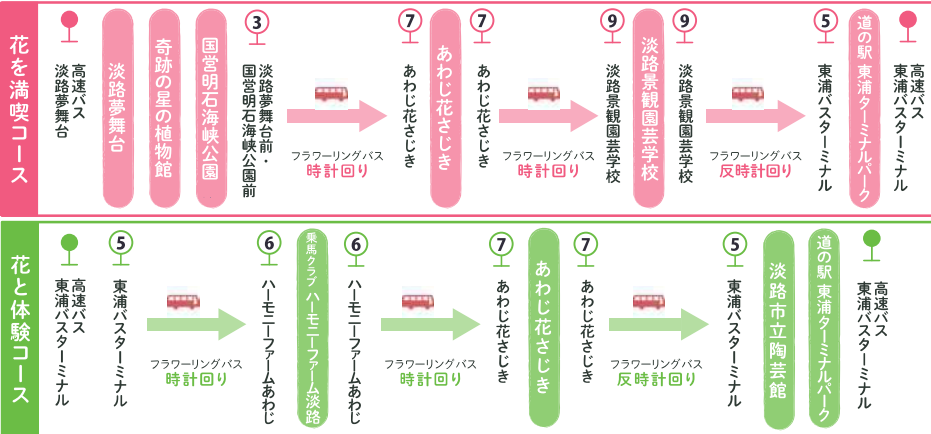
花を満喫コース

高速バス 淡路夢舞台

淡路夢舞台

奇跡の星の植物館

国営明石海峡公園

3 淡路夢舞台前・国営明石海峡公園前

フラワーリングバス 時計回り

7 あわじ花さじき

あわじ花さじき

7 あわじ花さじき

フラワーリングバス 時計回り

9 淡路景観園芸学校

淡路景観園芸学校

9 淡路景観園芸学校

フラワーリングバス 反時計回り

5 東浦バスターミナル

道の駅 東浦ターミナルパーク

高速バス 東浦バスターミナル

花と体験コース

高速バス 東浦バスターミナル

5 東浦バスターミナル

フラワーリングバス 時計回り

6 ハーモニーファームあわじ

乗馬クラブ ハーモニーファーム淡路

6 ハーモニーファームあわじ

フラワーリングバス 時計回り

7 あわじ花さじき

あわじ花さじき

7 あわじ花さじき

フラワーリングバス 反時計回り

5 東浦バスターミナル

淡路市立陶芸館

道の駅 東浦ターミナルパーク

高速バス 東浦バスターミナル